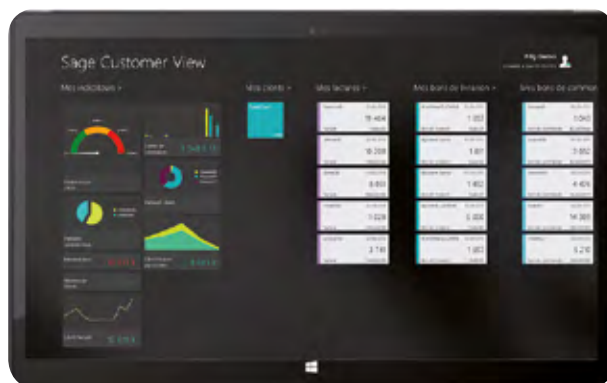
Sage Customer View

Mes indicateurs >

Mes clients >

Mes factures >

Mes bons de livraison >

Mes bons de commar

18 404

16 200

6 850

1 026

2 741

1 083

1 801

1 482

5 200

1 483

5 040

3 892

4 406

14 385

5 210

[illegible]